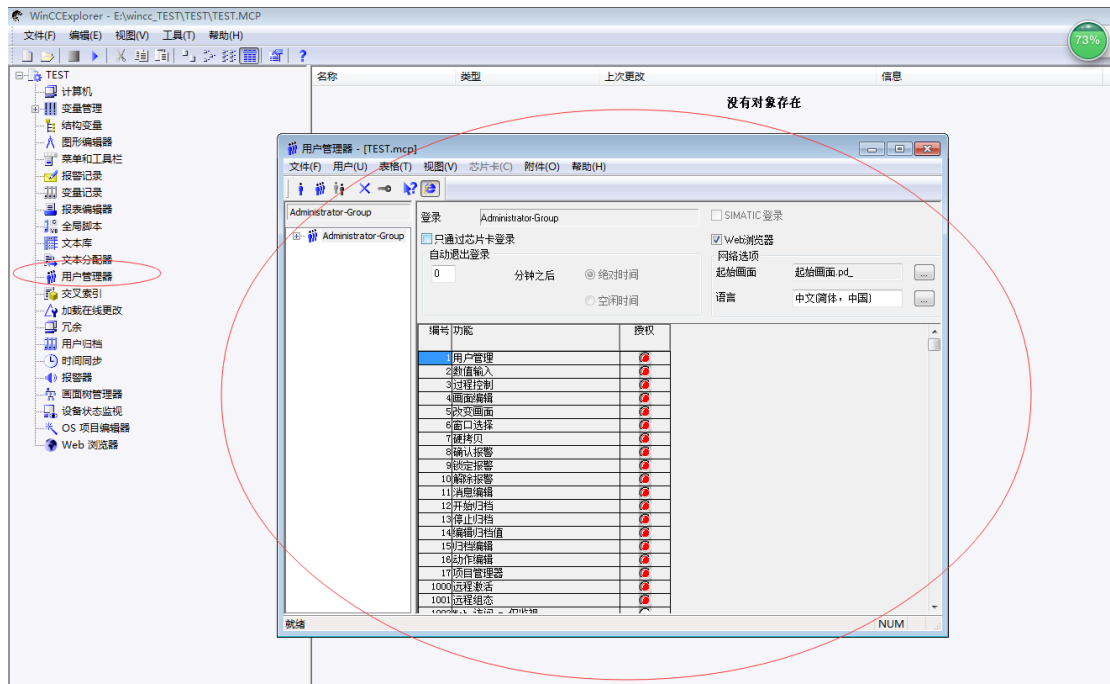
WinCCExplorer - E:\wincc_TEST\TEST\TEST.MCP

文件(F) 编辑(E) 视图(V) 工具(T) 帮助(H)

73%

TEST
计算机
变量管理
结构变量
图形编辑器
菜单和工具栏
报警记录
变量记录
报表编辑器
全局脚本
文本库
文本分配器
用户管理器
交叉索引
加载在线更改
冗余
用户归档
时间同步
报警器
画面树管理器
设备状态监视
OS 项目编辑器
Web 浏览器

| 名称 | 类型 | 上次更改 | 信息 |
|---|---|---|---|

没有对象存在

用户管理器 - [TEST.mcp]

文件(F) 用户(U) 表格(T) 视图(V) 芯片卡(C) 附件(O) 帮助(H)

Administrator-Group
Administrator-Group

登录 Administrator-Group
SIMATIC 登录
只通过芯片卡登录
Web浏览器
自动退出登录
0 分钟之后
绝对时间
空闲时间
网络选项
起始画面 起始画面.pd_
语言 中文(简体，中国)

| 编号 | 功能 | 授权 |
|---|---|---|
| 1 | 用户管理 | |
| 2 | 数值输入 | |
| 3 | 过程控制 | |
| 4 | 画面编辑 | |
| 5 | 改变画面 | |
| 6 | 窗口选择 | |
| 7 | 硬拷贝 | |
| 8 | 确认报警 | |
| 9 | 锁定报警 | |
| 10 | 解除报警 | |
| 11 | 消息编辑 | |
| 12 | 开始归档 | |
| 13 | 停止归档 | |
| 14 | 编辑归档值 | |
| 15 | 归档编辑 | |
| 16 | 动作编辑 | |
| 17 | 项目管理器 | |
| 1000 | 远程激活 | |
| 1001 | 远程组态 | |
| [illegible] | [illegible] | |

就绪
NUM